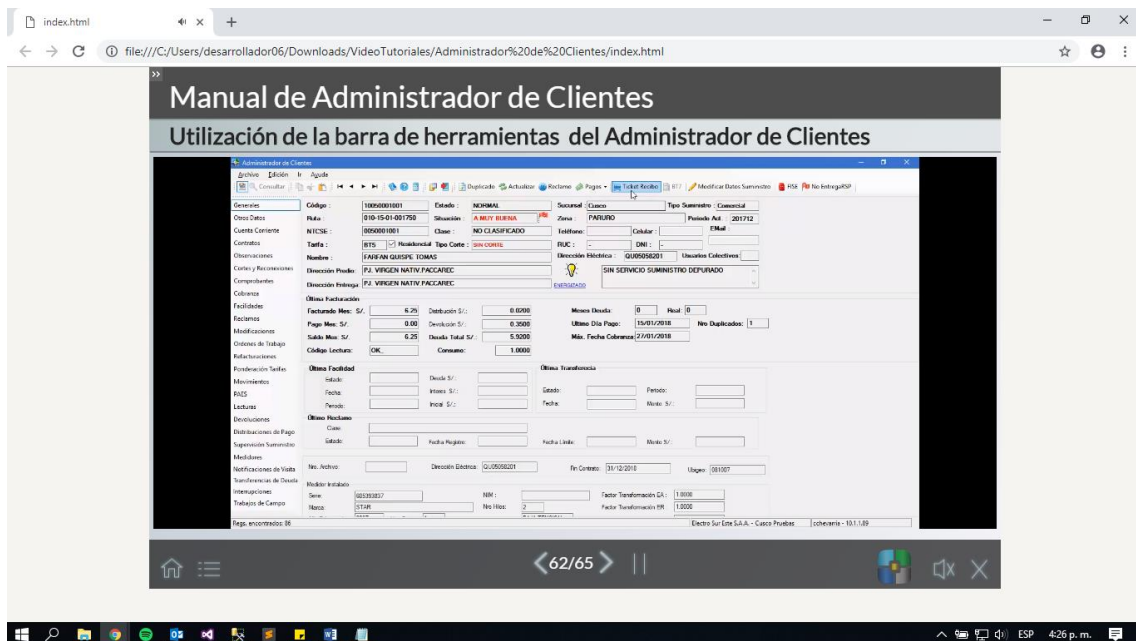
index.html

file:///C:/Users/desarrollador06/Downloads/VideoTutoriales/Administrador%20de%20Clientes/index.html

Manual de Administrador de Clientes

Utilización de la barra de herramientas del Administrador de Clientes

Administrador de Clientes
Archivo Edición Ir Ayuda
Consultar | Duplicado Actualizar Reclamo Pagos Ticket Recibo BT7 Modificar Datos Suministro RSE No EntregaRSP

Generales
Otros Datos
Cuenta Corriente
Contratos
Observaciones
Cortes y Reconexiones
Comprobantes
Cobranza
Facilidades
Reclamos
Modificaciones
Ordenes de Trabajo
Refacturaciones
Ponderación Tarifas
Movimientos
PAES
Lecturas
Devoluciones
Distribuciones de Pago
Supervisión Suministro
Medidores
Notificaciones de Visita
Transferencias de Deuda
Interrupciones
Trabajos de Campo

Código: 10050001001 Estado: NORMAL Sucursal: Cusco Tipo Suministro: Comercial
Ruta: 010-15-01-001750 Situación: A MUY BUENA Zona: PARURO Periodo Act.: 201712
NTCSE: 0050001001 Clase: NO CLASIFICADO Teléfono: Celular: EMail:
Tarifa: BT5 Residencial Tipo Corte: SIN CORTE RUC: - DNI: -
Nombre: FARFAN QUISPE TOMAS Dirección Eléctrica: QU05056201 Usuarios Colectivos
Dirección Predio: PJ. VIRGEN NATIV PACCAREC SIN SERVICIO SUMINISTRO DEPURADO
Dirección Entrega: PJ. VIRGEN NATIV PACCAREC ENERGIZADO

Última Facturación
Facturado Mes: S/. 6.25 Distribución S/.: 0.0200 Meses Deuda: 0 Real: 0
Pago Mes: S/. 0.00 Devolución S/.: 0.3500 Ultimo Día Pago: 15/01/2018 Nro Duplicados: 1
Saldo Mes: S/. 6.25 Deuda Total S/.: 5.9200 Máx. Fecha Cobranza: 27/01/2018
Código Lectura: OK_ Consumo: 1.0000

Última Facilidad
Estado: Deuda S/.:
Fecha: Interes S/.:
Periodo: Inicial S/.:

Última Transferencia
Estado: Periodo:
Fecha: Monto S/.:

Último Reclamo
Clase:
Estado: Fecha Registro: Fecha Límite: Monto S/.:

Nro. Archivo: Dirección Eléctrica: QU05056201 Fin Contrato: 31/12/2010 Ubigeo: 081007

Medidor Instalado
Serie: 605393837 NIM: Factor Transformación EA: 1.0000
Marca: STAR Nro Hilos: 2 Factor Transformación ER: 1.0000

Regs. encontrados: 86 Electro Sur Este S.A.A. - Cusco Pruebas echevarria - 10.1.1.89

62/65

ESP 4:26 p. m.